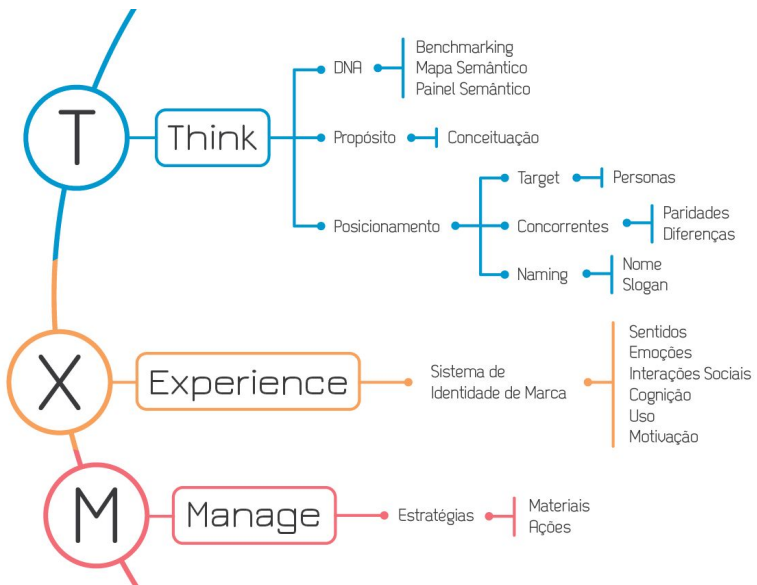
T

Think

DNA

Benchmarking
Mapa Semântico
Painel Semântico

Propósito

Conceituação

Posicionamento

Target

Personas

Concorrentes

Paridades
Diferenças

Naming

Nome
Slogan

X

Experience

Sistema de Identidade de Marca

Sentidos
Emoções
Interações Sociais
Cognição
Uso
Motivação

M

Manage

Estratégias

Materiais
Ações